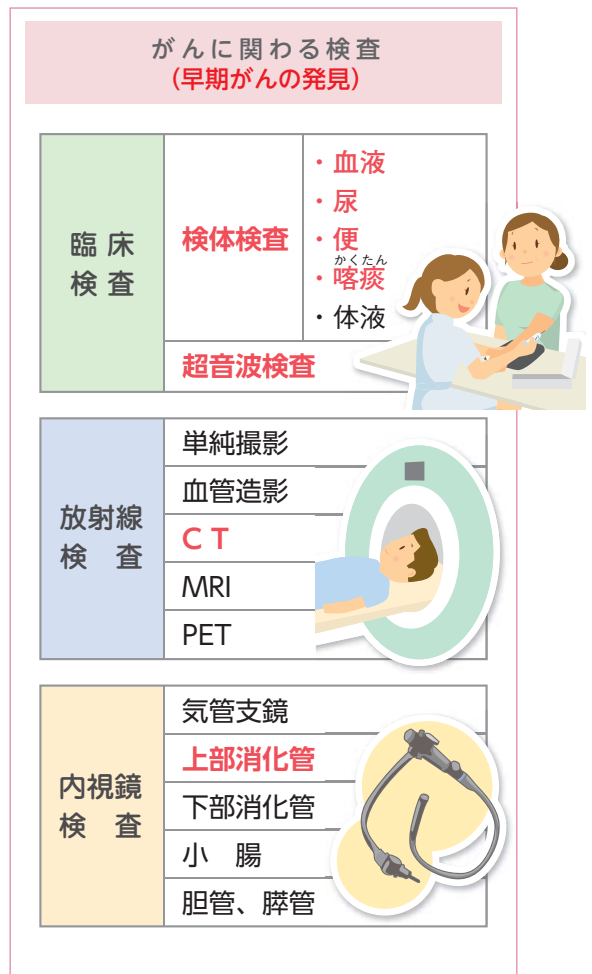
がんに関わる検査
（早期がんの発見）

| 臨床検査 | 検体検査 | ・血液<br>・尿<br>・便<br>・喀痰（かくたん）<br>・体液 |
|---|---|---|
| | 超音波検査 | |

| 放射線検査 | 単純撮影 |
|---|---|
| | 血管造影 |
| | CT |
| | MRI |
| | PET |

| 内視鏡検査 | 気管支鏡 |
|---|---|
| | 上部消化管 |
| | 下部消化管 |
| | 小　腸 |
| | 胆管、膵管 |